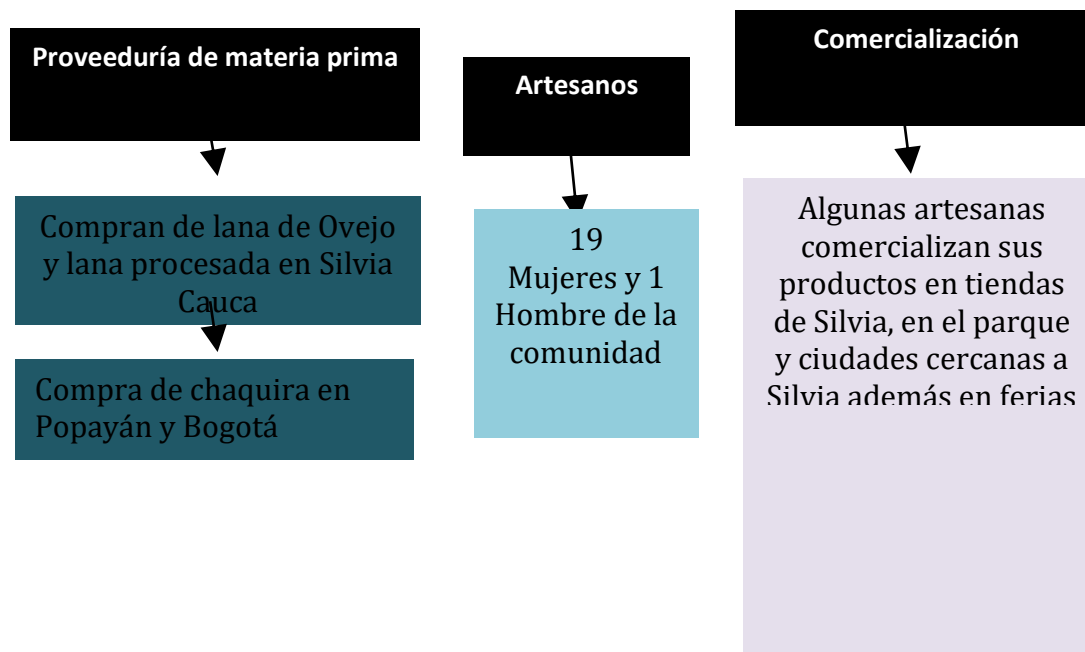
Proveeduría de materia prima

Compran de lana de Ovejo y lana procesada en Silvia Cauca

Compra de chaquira en Popayán y Bogotá

Artesanos

19
Mujeres y 1 Hombre de la comunidad

Comercialización

Algunas artesanas comercializan sus productos en tiendas de Silvia, en el parque y ciudades cercanas a Silvia además en ferias